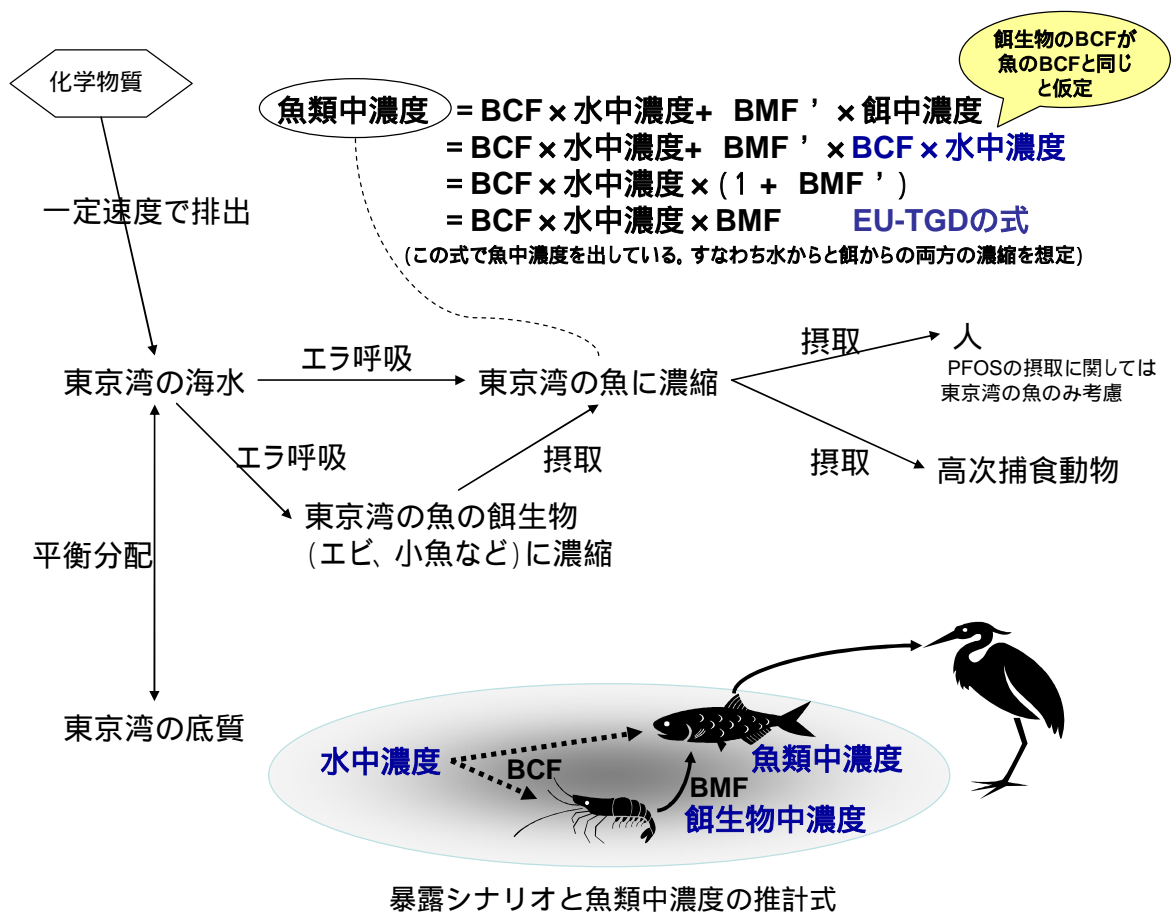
餌生物のBCFが魚のBCFと同じと仮定

化学物質

魚類中濃度 = BCF × 水中濃度+ BMF ’ × 餌中濃度
= BCF × 水中濃度+ BMF ’ × BCF × 水中濃度
= BCF × 水中濃度 × ( 1 + BMF ’ )
= BCF × 水中濃度 × BMF EU-TGDの式
(この式で魚中濃度を出している。すなわち水からと餌からの両方の濃縮を想定)

一定速度で排出

東京湾の海水
エラ呼吸
東京湾の魚に濃縮
摂取
人
PFOSの摂取に関しては東京湾の魚のみ考慮
エラ呼吸
摂取
摂取
高次捕食動物
東京湾の魚の餌生物 (エビ、小魚など)に濃縮
平衡分配
東京湾の底質

水中濃度
BCF
魚類中濃度
BMF
餌生物中濃度

暴露シナリオと魚類中濃度の推計式